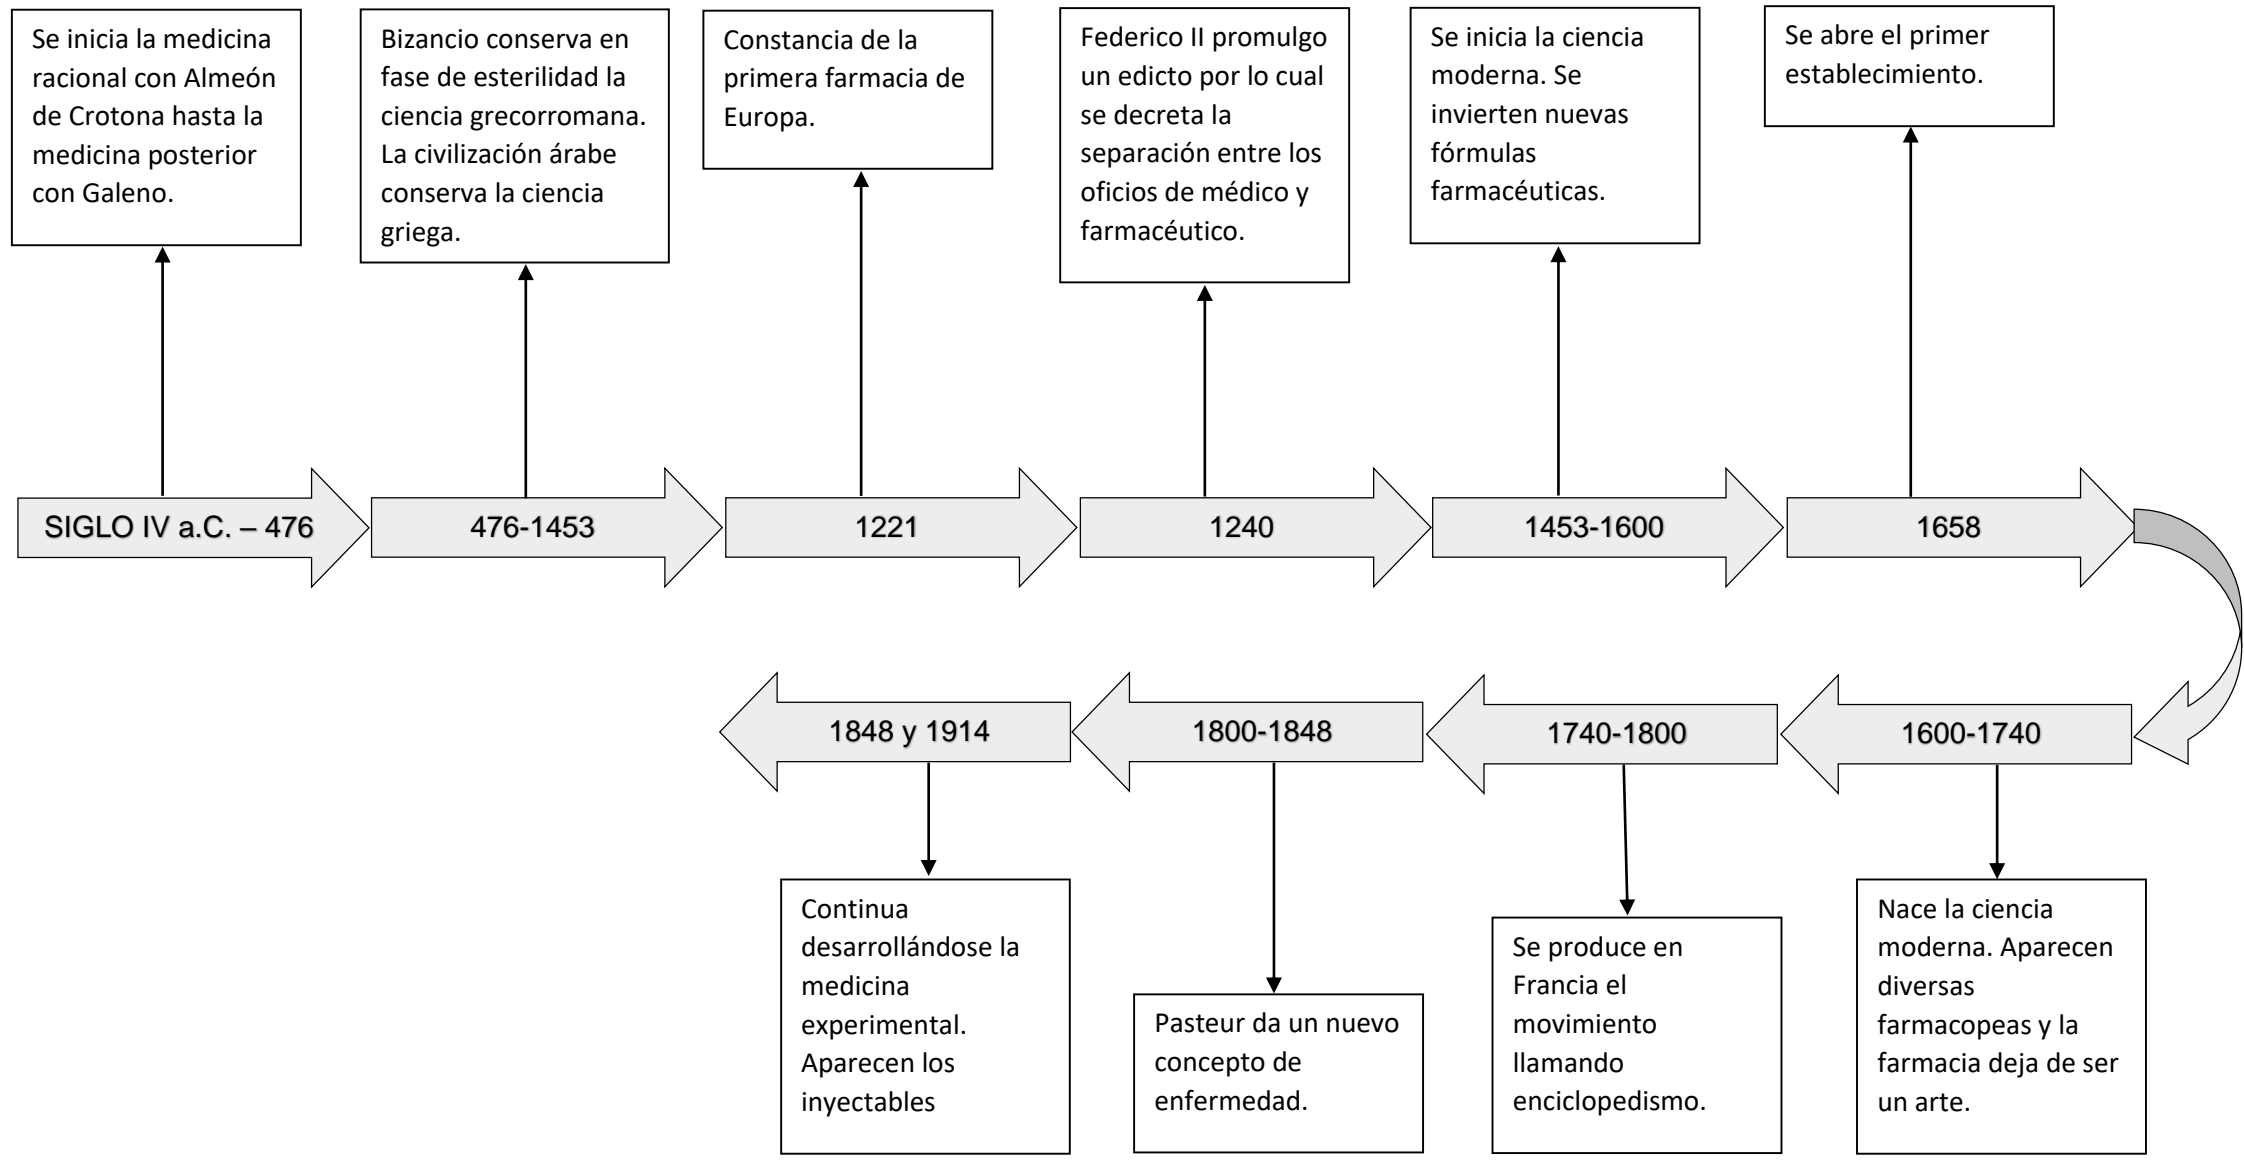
Se inicia la medicina racional con Almeón de Crotona hasta la medicina posterior con Galeno.

SIGLO IV a.C. – 476

Bizancio conserva en fase de esterilidad la ciencia grecorromana. La civilización árabe conserva la ciencia griega.

476-1453

Constancia de la primera farmacia de Europa.

1221

Federico II promulgo un edicto por lo cual se decreta la separación entre los oficios de médico y farmacéutico.

1240

Se inicia la ciencia moderna. Se invierten nuevas fórmulas farmacéuticas.

1453-1600

Se abre el primer establecimiento.

1658

1600-1740

Nace la ciencia moderna. Aparecen diversas farmacopeas y la farmacia deja de ser un arte.

1740-1800

Se produce en Francia el movimiento llamando enciclopedismo.

1800-1848

Pasteur da un nuevo concepto de enfermedad.

1848 y 1914

Continua desarrollándose la medicina experimental. Aparecen los inyectables